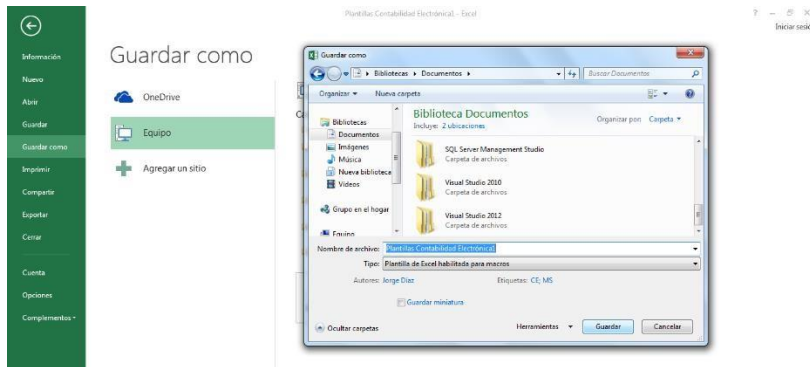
Plantillas Contabilidad Electrónica1 - Excel

? – ☐ ×
Iniciar sesió

Información
Nuevo
Abrir
Guardar
Guardar como
Imprimir
Compartir
Exportar
Cerrar
Cuenta
Opciones
Complementos

Guardar como

OneDrive
Equipo
Agregar un sitio

Guardar como
Bibliotecas ▸ Documentos ▸
Buscar Documentos
Organizar ▾ Nueva carpeta
Bibliotecas
Documentos
Imágenes
Música
Nueva biblioteca
Videos
Grupo en el hogar
Equipo
Biblioteca Documentos
Incluye: 2 ubicaciones
Organizar por: Carpeta ▾
SQL Server Management Studio
Carpeta de archivos
Visual Studio 2010
Carpeta de archivos
Visual Studio 2012
Carpeta de archivos
Nombre de archivo: Plantillas Contabilidad Electrónica1
Tipo: Plantilla de Excel habilitada para macros
Autores: Jorge Díaz
Etiquetas: CE; MS
Guardar miniatura
Ocultar carpetas
Herramientas ▾
Guardar
Cancelar